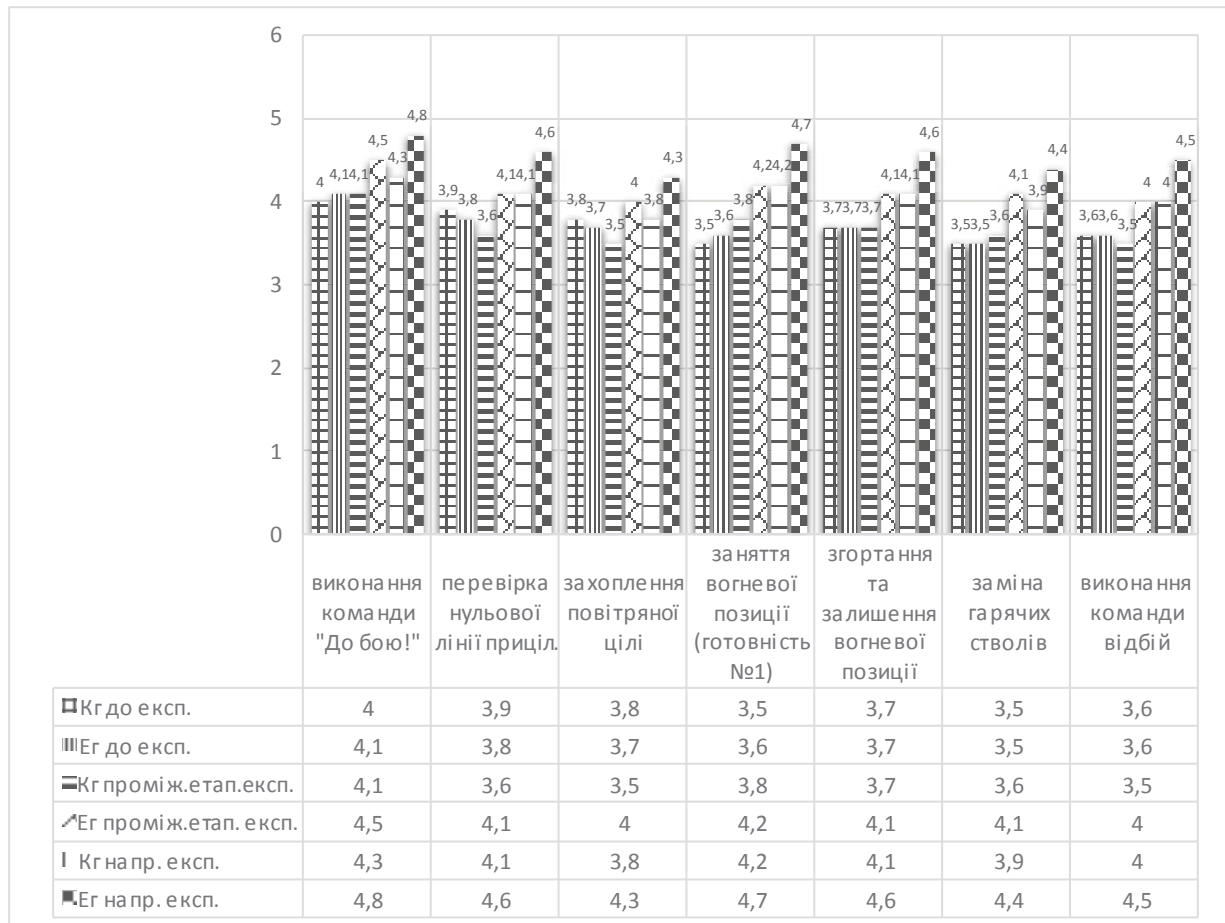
6
5
4
3
2
1
0

4 4,14,1 4,5 4,3 4,8
3,9 3,8 3,6 4,14,1 4,6
3,8 3,7 3,5 4 3,8 4,3
3,5 3,6 3,8 4,24,2 4,7
3,73,73,7 4,14,1 4,6
3,53,5 3,6 4,1 3,9 4,4
3,63,6 3,5 4 4 4,5

| | виконання команди "До бою!" | перевірка нульової лінії приціл. | захоплення повітряної цілі | заняття вогневої позиції (готовність №1) | згортання та залишення вогневої позиції | заміна гарячих стволів | виконання команди відбій |
|---|---|---|---|---|---|---|---|
| Кг до експ. | 4 | 3,9 | 3,8 | 3,5 | 3,7 | 3,5 | 3,6 |
| Ег до експ. | 4,1 | 3,8 | 3,7 | 3,6 | 3,7 | 3,5 | 3,6 |
| Кг проміж.етап.експ. | 4,1 | 3,6 | 3,5 | 3,8 | 3,7 | 3,6 | 3,5 |
| Ег проміж.етап. експ. | 4,5 | 4,1 | 4 | 4,2 | 4,1 | 4,1 | 4 |
| Кг напр. експ. | 4,3 | 4,1 | 3,8 | 4,2 | 4,1 | 3,9 | 4 |
| Ег напр. експ. | 4,8 | 4,6 | 4,3 | 4,7 | 4,6 | 4,4 | 4,5 |